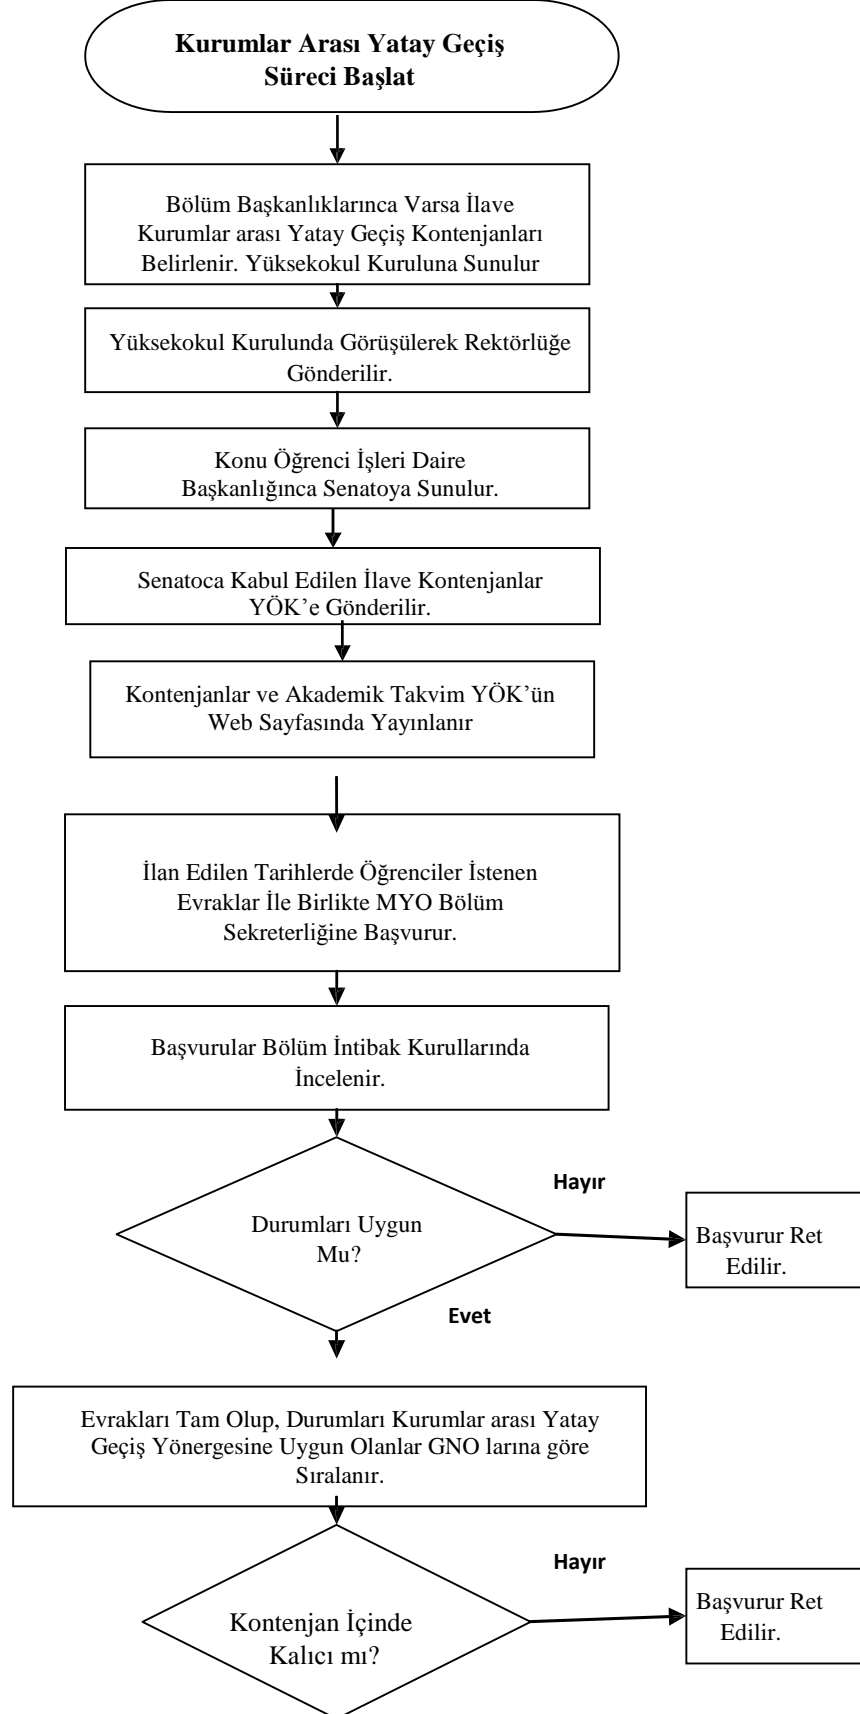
Kurumlar Arası Yatay Geçiş Süreci Başlat

Bölüm Başkanlıklarınca Varsa İlave Kurumlar arası Yatay Geçiş Kontenjanları Belirlenir. Yüksekokul Kuruluna Sunulur

Yüksekokul Kurulunda Görüşülerek Rektörlüğe Gönderilir.

Konu Öğrenci İşleri Daire Başkanlığınca Senatoya Sunulur.

Senatoca Kabul Edilen İlave Kontenjanlar YÖK'e Gönderilir.

Kontenjanlar ve Akademik Takvim YÖK'ün Web Sayfasında Yayınlanır

İlan Edilen Tarihlerde Öğrenciler İstenen Evraklar İle Birlikte MYO Bölüm Sekreterliğine Başvurur.

Başvurular Bölüm İntibak Kurullarında İncelenir.

Durumları Uygun Mu?

Hayır

Başvurur Ret Edilir.

Evet

Evrakları Tam Olup, Durumları Kurumlar arası Yatay Geçiş Yönergesine Uygun Olanlar GNO larına göre Sıralanır.

Kontenjan İçinde Kalıcı mı?

Hayır

Başvurur Ret Edilir.